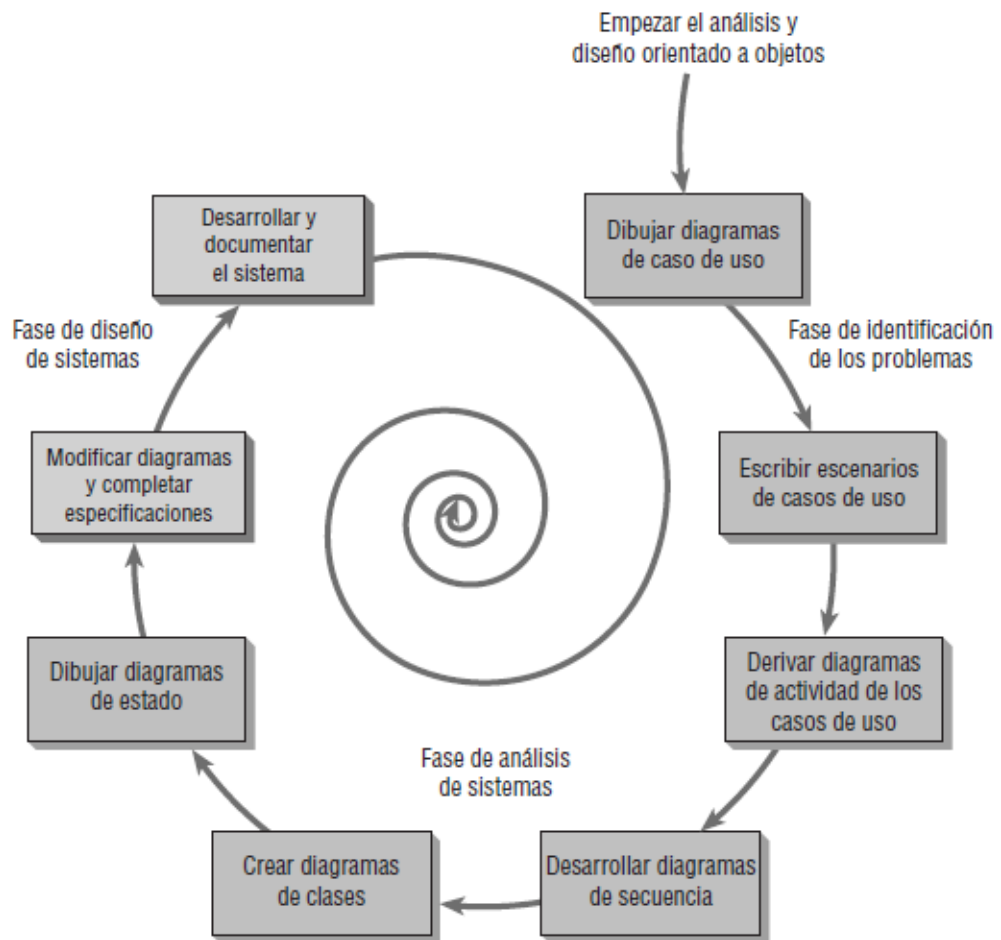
Empezar el análisis y diseño orientado a objetos

Dibujar diagramas de caso de uso

Fase de identificación de los problemas

Escribir escenarios de casos de uso

Derivar diagramas de actividad de los casos de uso

Desarrollar diagramas de secuencia

Fase de análisis de sistemas

Crear diagramas de clases

Dibujar diagramas de estado

Modificar diagramas y completar especificaciones

Fase de diseño de sistemas

Desarrollar y documentar el sistema